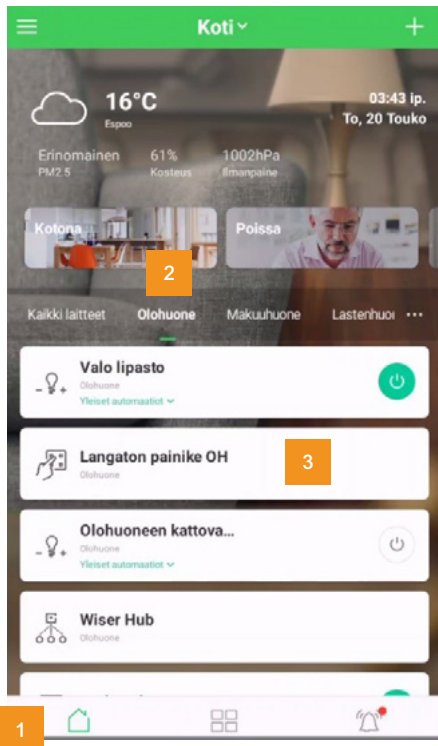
Koti

16°C
Espoo

03:43 ip.
To, 20 Touko

Erinomainen
PM2.5

61%
Kosteus

1002hPa
Ilmanpaine

Kotona

Poissa

2

Kaikki laitteet
Olohuone
Makuuhuone
Lastenhuo

Valo lipasto
Olohuone
Yleiset automaatiot

Langaton painike OH
Olohuone

3

Olohuoneen kattova...
Olohuone
Yleiset automaatiot

Wiser Hub
Olohuone

1